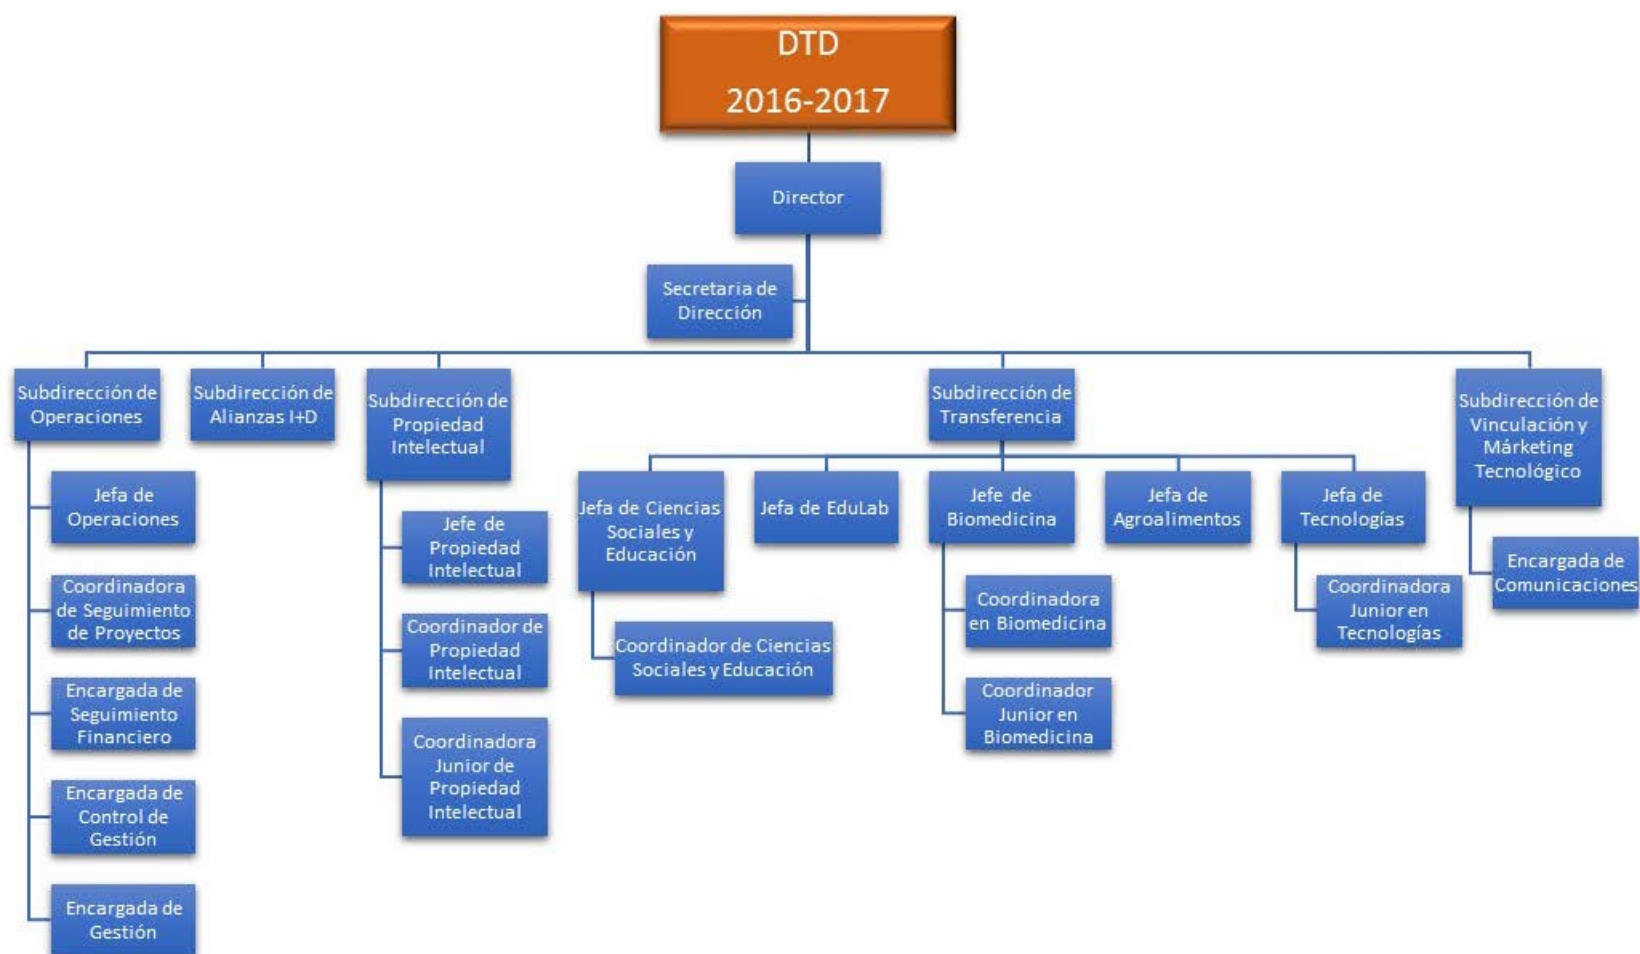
DTD
2016-2017

Director

Secretaria de Dirección

Subdirección de Operaciones

Jefa de Operaciones

Coordinadora de Seguimiento de Proyectos

Encargada de Seguimiento Financiero

Encargada de Control de Gestión

Encargada de Gestión

Subdirección de Alianzas I+D

Subdirección de Propiedad Intelectual

Jefe de Propiedad Intelectual

Coordinador de Propiedad Intelectual

Coordinadora Junior de Propiedad Intelectual

Subdirección de Transferencia

Jefa de Ciencias Sociales y Educación

Coordinador de Ciencias Sociales y Educación

Jefa de EduLab

Jefe de Biomedicina

Coordinadora en Biomedicina

Coordinador Junior en Biomedicina

Jefa de Agroalimentos

Jefa de Tecnologías

Coordinadora Junior en Tecnologías

Subdirección de Vinculación y Márketing Tecnológico

Encargada de Comunicaciones